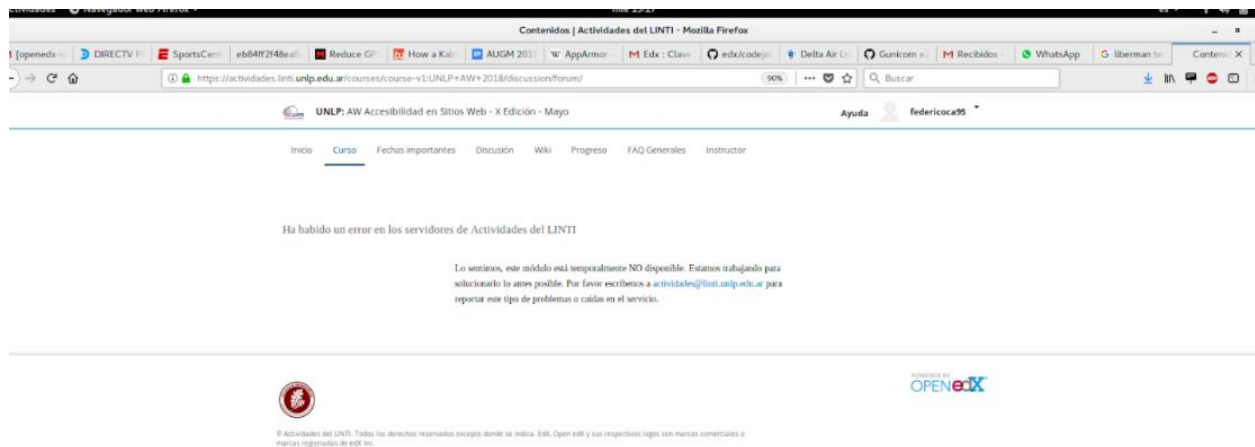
Actividades Navegador web Firefox

Contenidos | Actividades del LINTI - Mozilla Firefox

[openedx- DIRECTV SportsCent eb84ff2f48ea Reduce GP How a Kalm AUGM 201 W AppArmor M Edx : Clave edx/codeja Delta Air Li Gunicom M Recibidos WhatsApp G liberman Conten ×

https://actividades.linti.unlp.edu.ar/courses/course-v1:UNLP+AW+2018/discussion/forum/ 90% Buscar

UNLP: AW Accesibilidad en Sitios Web - X Edición - Mayo

Ayuda federicoca95

Inicio Curso Fechas importantes Discusión Wiki Progreso FAQ Generales Instructor

Ha habido un error en los servidores de Actividades del LINTI

Lo sentimos, este módulo está temporalmente NO disponible. Estamos trabajando para solucionarlo lo antes posible. Por favor escríbenos a actividades@linti.unlp.edu.ar para reportar este tipo de problemas o caídas en el servicio.

POWERED BY OPENedX

© Actividades del LINTI. Todos los derechos reservados excepto donde se indica. EdX, Open edX y sus respectivos logos son marcas comerciales o marcas registradas de edX Inc.